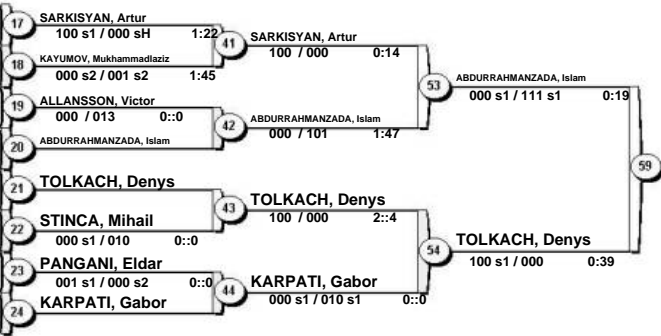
17 SARKISYAN, Artur
100 s1 / 000 sH 1:22
18 KAYUMOV, Mukhammadlaziz
000 s2 / 001 s2 1:45
19 ALLANSSON, Victor
000 / 013 0::0
20 ABDURRAHMANZADA, Islam
21 TOLKACH, Denys
22 STINCA, Mihail
000 s1 / 010 0::0
23 PANGANI, Eldar
001 s1 / 000 s2 0::0
24 KARPATI, Gabor

41 SARKISYAN, Artur
100 / 000 0:14
42 ABDURRAHMANZADA, Islam
000 / 101 1:47
43 TOLKACH, Denys
100 / 000 2::4
44 KARPATI, Gabor
000 s1 / 010 s1 0::0

53 ABDURRAHMANZADA, Islam
000 s1 / 111 s1 0:19
54 TOLKACH, Denys
100 s1 / 000 0:39

59